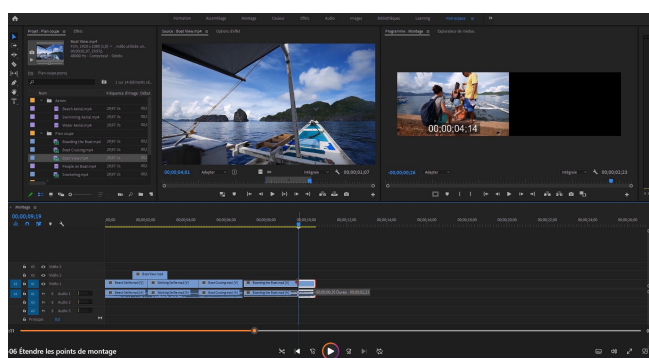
Formation Assemblage Montage Couleur Effets Audio Images Bibliothèques Learning Flot coupé

Projet : Flot coupé Effets

Source : Boat View.mp4 Options d'effet

Programme : Montage Opérateur de résultats

00;00;04;01 Adapter 00;00;01;07

00;00;04;14

00;00;00;24 Adapter Intégrale 00;00;02;23

Nom Fréquence d'image

Boat View.mp4
Surfing Aerial.mp4
Wave Aerial.mp4
Flot coupé
Boarding the Boat.mp4
Boat Cruising.mp4
Boat View.mp4
People on Boat.mp4
Snorkeling.mp4

Montage

00;00;09;19

06 Étendre les points de montage